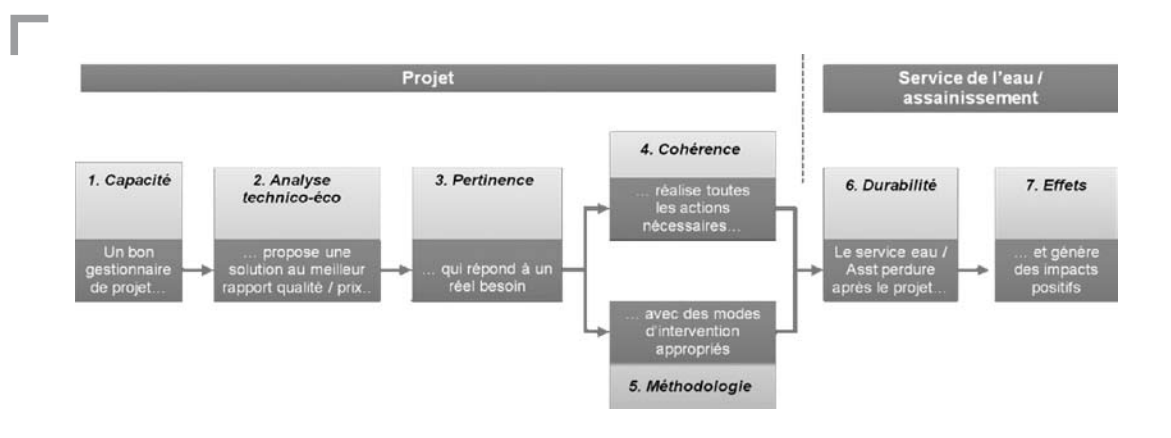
Projet

Service de l'eau / assainissement

1. Capacité

Un bon gestionnaire de projet…

2. Analyse technico-éco

… propose une solution au meilleur rapport qualité / prix..

3. Pertinence

… qui répond à un réel besoin

4. Cohérence

… réalise toutes les actions nécessaires…

… avec des modes d'intervention appropriés

5. Méthodologie

6. Durabilité

Le service eau / Asst perdure après le projet…

7. Effets

… et génère des impacts positifs